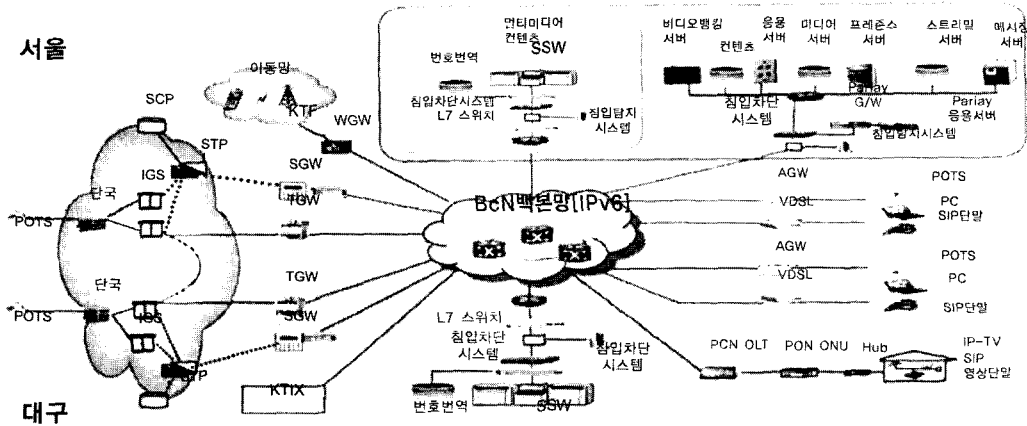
서울

대구

SCP

STP

IGS

단국

POTS

단국

POTS

IGS

STP

이동망

KTF

WGW

SGW

TGW

TGW

SGW

KTIX

멀티미디어 컨텐츠

SSW

번호번역

침입차단시스템 L7 스위치

침입탐지 시스템

비디오뱅킹 서버

컨텐츠

응용 서버

미디어 서버

프레즌스 서버

스트리밍 서버

메시징 서버

Parlay G/W

Parlay 응용서버

침입차단 시스템

침입탐지시스템

BcN백본망[IPv6]

AGW

VDSL

POTS

PC

SIP단말

AGW

VDSL

POTS

PC

SIP단말

L7 스위치

침입차단 시스템

침입차단 시스템

번호번역

SSW

PCN OLT

PON ONU

Hub

IP-TV SIP 영상단말